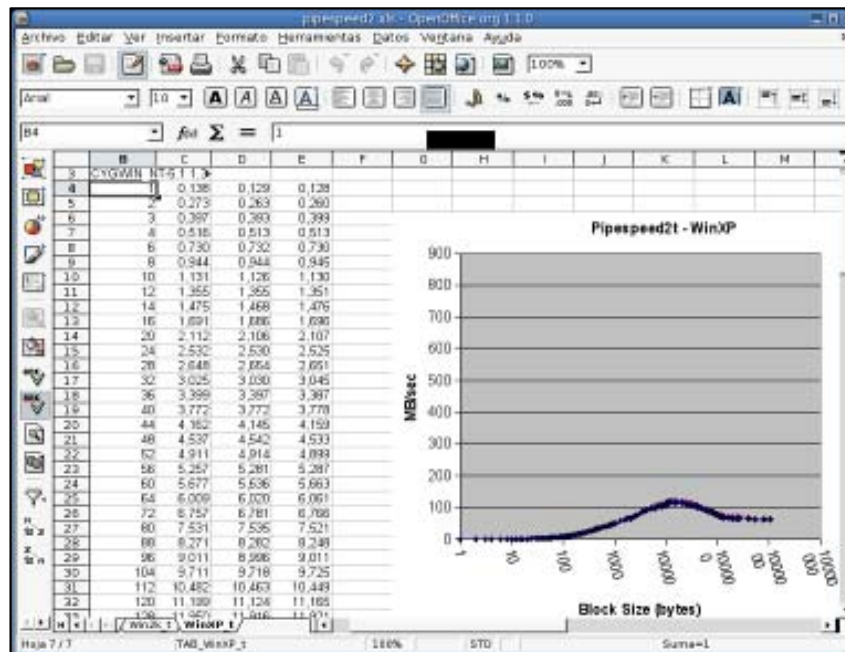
pipespeed2.sxc - OpenOffice.org 1.1.0

Archivo Editar Ver Insertar Formato Herramientas Datos Ventana Ayuda

100%

Arial 10

B4 $f(x)$ $\Sigma$ = 1

| | B | C | D | E | F | G | H | I | J | K | L | M |
|---|---|---|---|---|---|---|---|---|---|---|---|---|
| 3 | CYGWIN_NT-5.1 1.3 | | | | | | | | | | | |
| 4 | 1 | 0,138 | 0,129 | 0,128 | | | | | | | | |
| 5 | 2 | 0,273 | 0,263 | 0,260 | | | | | | | | |
| 6 | 3 | 0,397 | 0,393 | 0,399 | | | | | | | | |
| 7 | 4 | 0,516 | 0,513 | 0,513 | | | | | | | | |
| 8 | 6 | 0,730 | 0,732 | 0,730 | | | | | | | | |
| 9 | 8 | 0,944 | 0,944 | 0,946 | | | | | | | | |
| 10 | 10 | 1,131 | 1,126 | 1,130 | | | | | | | | |
| 11 | 12 | 1,355 | 1,355 | 1,351 | | | | | | | | |
| 12 | 14 | 1,475 | 1,468 | 1,476 | | | | | | | | |
| 13 | 16 | 1,691 | 1,686 | 1,686 | | | | | | | | |
| 14 | 20 | 2,112 | 2,106 | 2,107 | | | | | | | | |
| 15 | 24 | 2,532 | 2,530 | 2,525 | | | | | | | | |
| 16 | 28 | 2,648 | 2,654 | 2,651 | | | | | | | | |
| 17 | 32 | 3,025 | 3,030 | 3,045 | | | | | | | | |
| 18 | 36 | 3,399 | 3,397 | 3,387 | | | | | | | | |
| 19 | 40 | 3,772 | 3,772 | 3,778 | | | | | | | | |
| 20 | 44 | 4,162 | 4,145 | 4,159 | | | | | | | | |
| 21 | 48 | 4,537 | 4,542 | 4,533 | | | | | | | | |
| 22 | 52 | 4,911 | 4,914 | 4,899 | | | | | | | | |
| 23 | 56 | 5,257 | 5,281 | 5,287 | | | | | | | | |
| 24 | 60 | 5,677 | 5,636 | 5,663 | | | | | | | | |
| 25 | 64 | 6,009 | 6,020 | 6,061 | | | | | | | | |
| 26 | 72 | 6,757 | 6,781 | 6,766 | | | | | | | | |
| 27 | 80 | 7,531 | 7,535 | 7,521 | | | | | | | | |
| 28 | 88 | 8,271 | 8,282 | 8,248 | | | | | | | | |
| 29 | 96 | 9,011 | 8,996 | 9,011 | | | | | | | | |
| 30 | 104 | 9,711 | 9,718 | 9,725 | | | | | | | | |
| 31 | 112 | 10,482 | 10,463 | 10,449 | | | | | | | | |
| 32 | 120 | 11,199 | 11,124 | 11,165 | | | | | | | | |

Pipespeed2t - WinXP

900
800
700
600
500
400
300
200
100
0

MB/sec

1 10 100 1000 10000 100000 1000000 10000000

Block Size (bytes)

Win2k_t WinXP_t

Hoja 7 / 7 TAB_WinXP_t 100% STD Suma=1